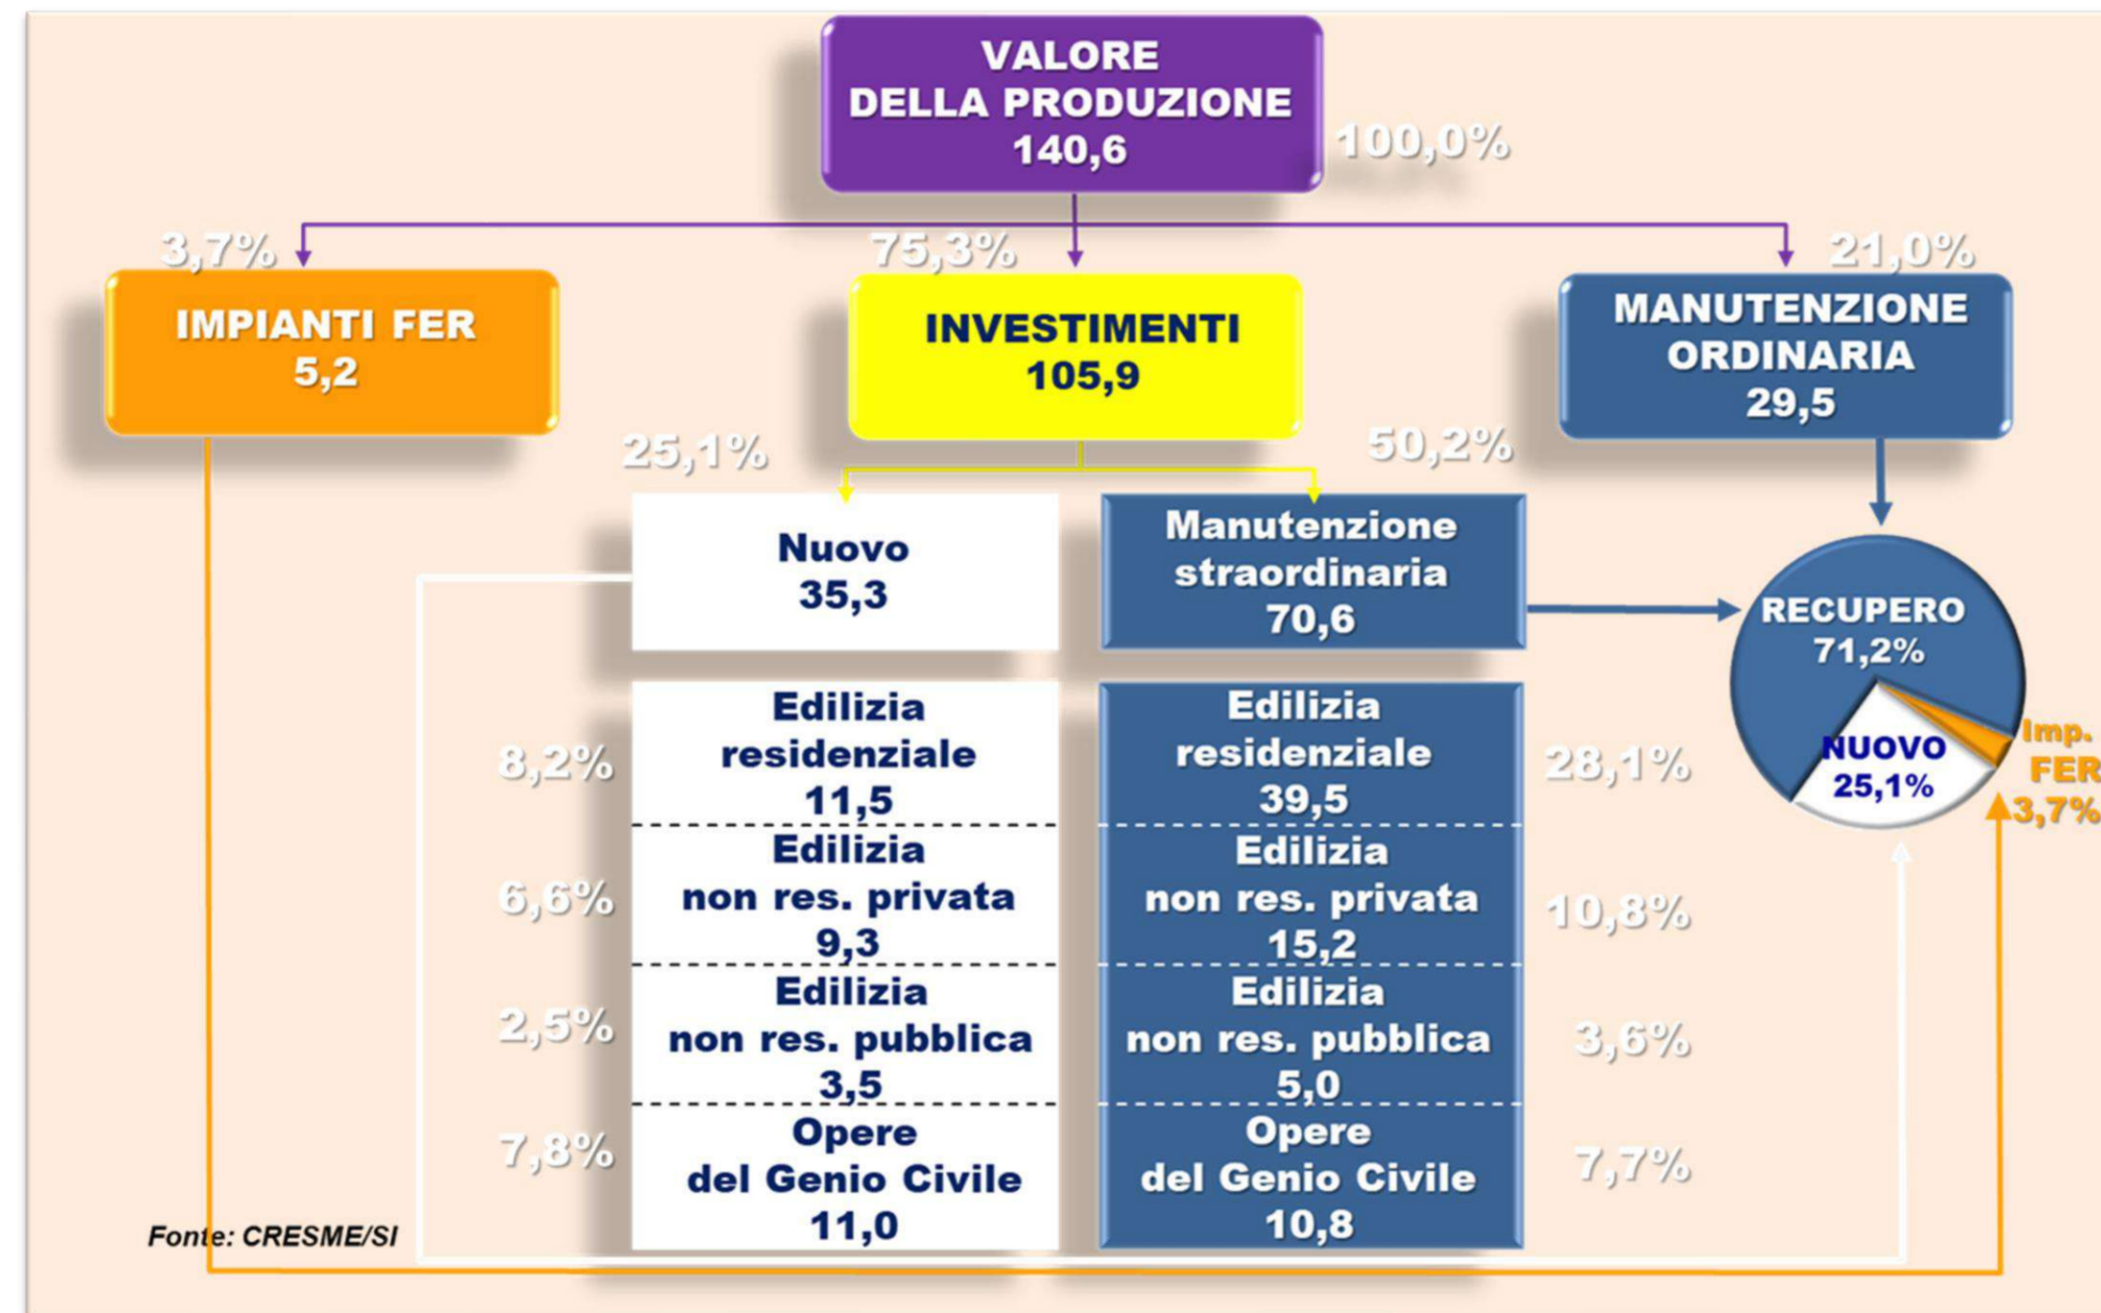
VALORE DELLA PRODUZIONE 140,6

100,0%

3,7%

75,3%

21,0%

IMPIANTI FER 5,2

INVESTIMENTI 105,9

MANUTENZIONE ORDINARIA 29,5

25,1%

50,2%

Nuovo 35,3

Manutenzione straordinaria 70,6

RECUPERO 71,2%

NUOVO 25,1%

Imp. FER 3,7%

8,2%

Edilizia residenziale 11,5

Edilizia residenziale 39,5

28,1%

6,6%

Edilizia non res. privata 9,3

Edilizia non res. privata 15,2

10,8%

2,5%

Edilizia non res. pubblica 3,5

Edilizia non res. pubblica 5,0

3,6%

7,8%

Opere del Genio Civile 11,0

Opere del Genio Civile 10,8

7,7%

Fonte: CRESME/SI